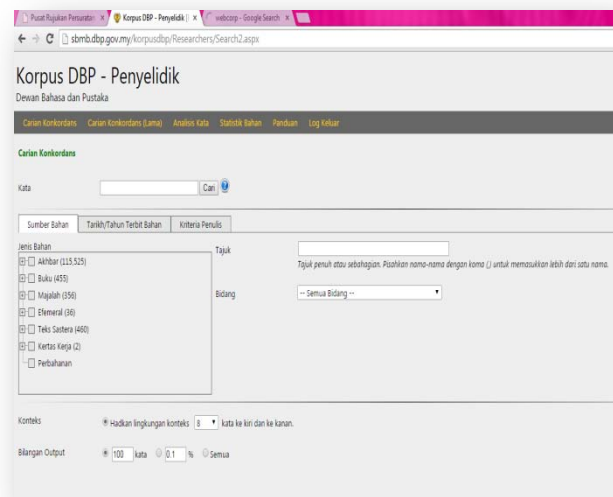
Pusat Rujukan Persuratan × | Korpus DBP - Penyelidik | × | webcorp - Google Search ×

sbmb.dbp.gov.my/korpusdbp/Researchers/Search2.aspx

Korpus DBP - Penyelidik
Dewan Bahasa dan Pustaka

Carian Konkordans | Carian Konkordans (Lama) | Analisis Kata | Statistik Bahan | Panduan | Log Keluar

Carian Konkordans

Kata | Cari

Sumber Bahan | Tarikh/Tahun Terbit Bahan | Kriteria Penulis

Jenis Bahan
Akhbar (115,525)
Buku (455)
Majalah (356)
Efemeral (36)
Teks Sastera (460)
Kertas Kerja (2)
Perbahanan

Tajuk
Tajuk penuh atau sebahagian. Pisahkan nama-nama dengan koma (,) untuk memasukkan lebih dari satu nama.

Bidang | -- Semua Bidang --

Konteks | Hadkan lingkungan konteks 8 kata ke kiri dan ke kanan.

Bilangan Output | 100 kata | 0.1 % | Semua